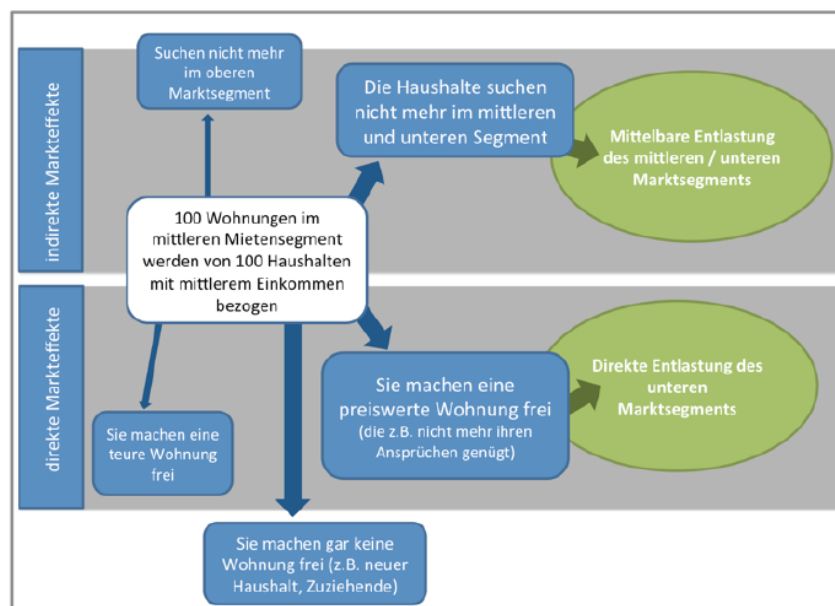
indirekte Markteffekte

Suchen nicht mehr im oberen Marktsegment

Die Haushalte suchen nicht mehr im mittleren und unteren Segment

Mittelbare Entlastung des mittleren / unteren Marktsegments

100 Wohnungen im mittleren Mietensegment werden von 100 Haushalten mit mittlerem Einkommen bezogen

direkte Markteffekte

Sie machen eine preiswerte Wohnung frei (die z.B. nicht mehr ihren Ansprüchen genügt)

Direkte Entlastung des unteren Marktsegments

Sie machen eine teure Wohnung frei

Sie machen gar keine Wohnung frei (z.B. neuer Haushalt, Zuziehende)